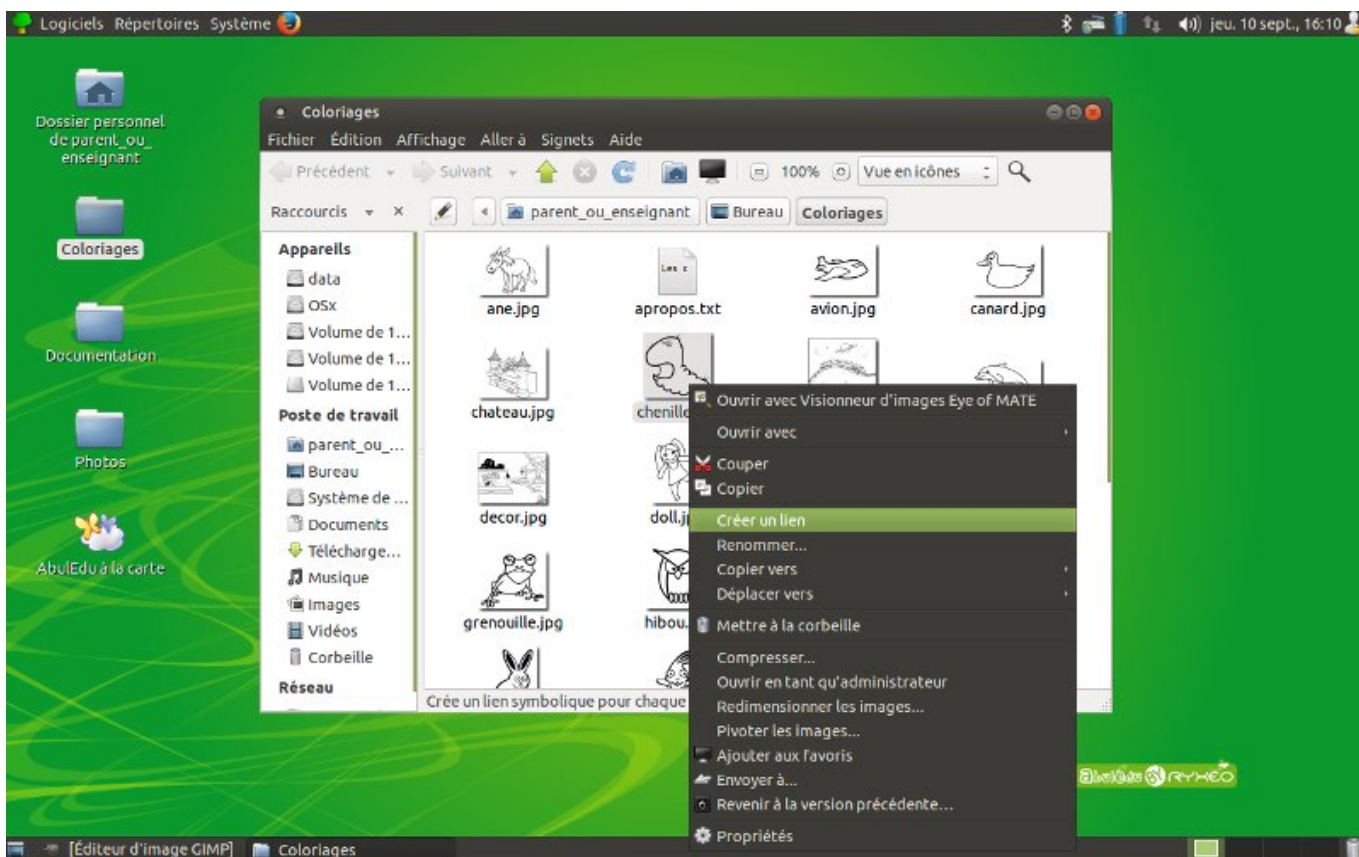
Logiciels Répertoires Système

jeu. 10 sept., 16:10

Dossier personnel de parent_ou_enseignant

Coloriages

Documentation

Photos

AbulEdu à la carte

Coloriages

Fichier Édition Affichage Aller à Signets Aide

Précédent Suivant 100% Vue en icônes

Raccourcis × parent_ou_enseignant Bureau Coloriages

Appareils
data
OSx
Volume de 1...
Volume de 1...
Volume de 1...
Poste de travail
parent_ou_...
Bureau
Système de ...
Documents
Télécharge...
Musique
Images
Vidéos
Corbeille
Réseau

ane.jpg
Les c
apropos.txt
avion.jpg
canard.jpg
chateau.jpg
chenille
decor.jpg
doll.j
grenouille.jpg
hibou.

Crée un lien symbolique pour chaque

Ouvrir avec Visionneur d'images Eye of MATE
Ouvrir avec
Couper
Copier
Créer un lien
Renommer...
Copier vers
Déplacer vers
Mettre à la corbeille
Compresser...
Ouvrir en tant qu'administrateur
Redimensionner les images...
Pivoter les images...
Ajouter aux favoris
Envoyer à...
Revenir à la version précédente...
Propriétés

AbulEdu RYXEO

[Éditeur d'image GIMP] Coloriages